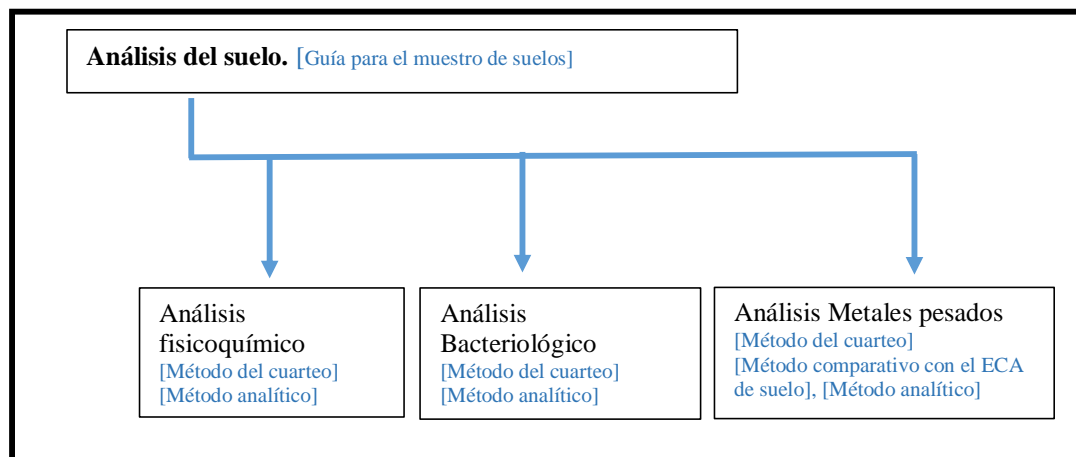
**Análisis del suelo.** [Guía para el muestro de suelos]

Análisis fisicoquímico
[Método del cuarteo]
[Método analítico]

Análisis Bacteriológico
[Método del cuarteo]
[Método analítico]

Análisis Metales pesados
[Método del cuarteo]
[Método comparativo con el ECA de suelo], [Método analítico]